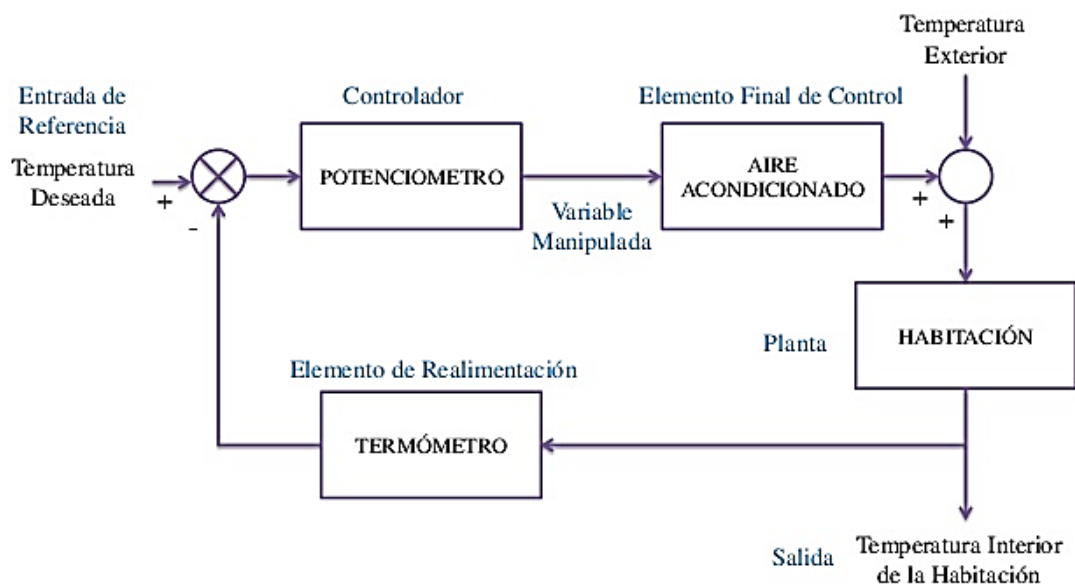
Temperatura Exterior

Entrada de Referencia

Controlador

Elemento Final de Control

Temperatura Deseada

+

-

POTENCIOMETRO

AIRE ACONDICIONADO

+

+

Variable Manipulada

Planta

HABITACIÓN

Elemento de Realimentación

TERMÓMETRO

Salida

Temperatura Interior de la Habitación